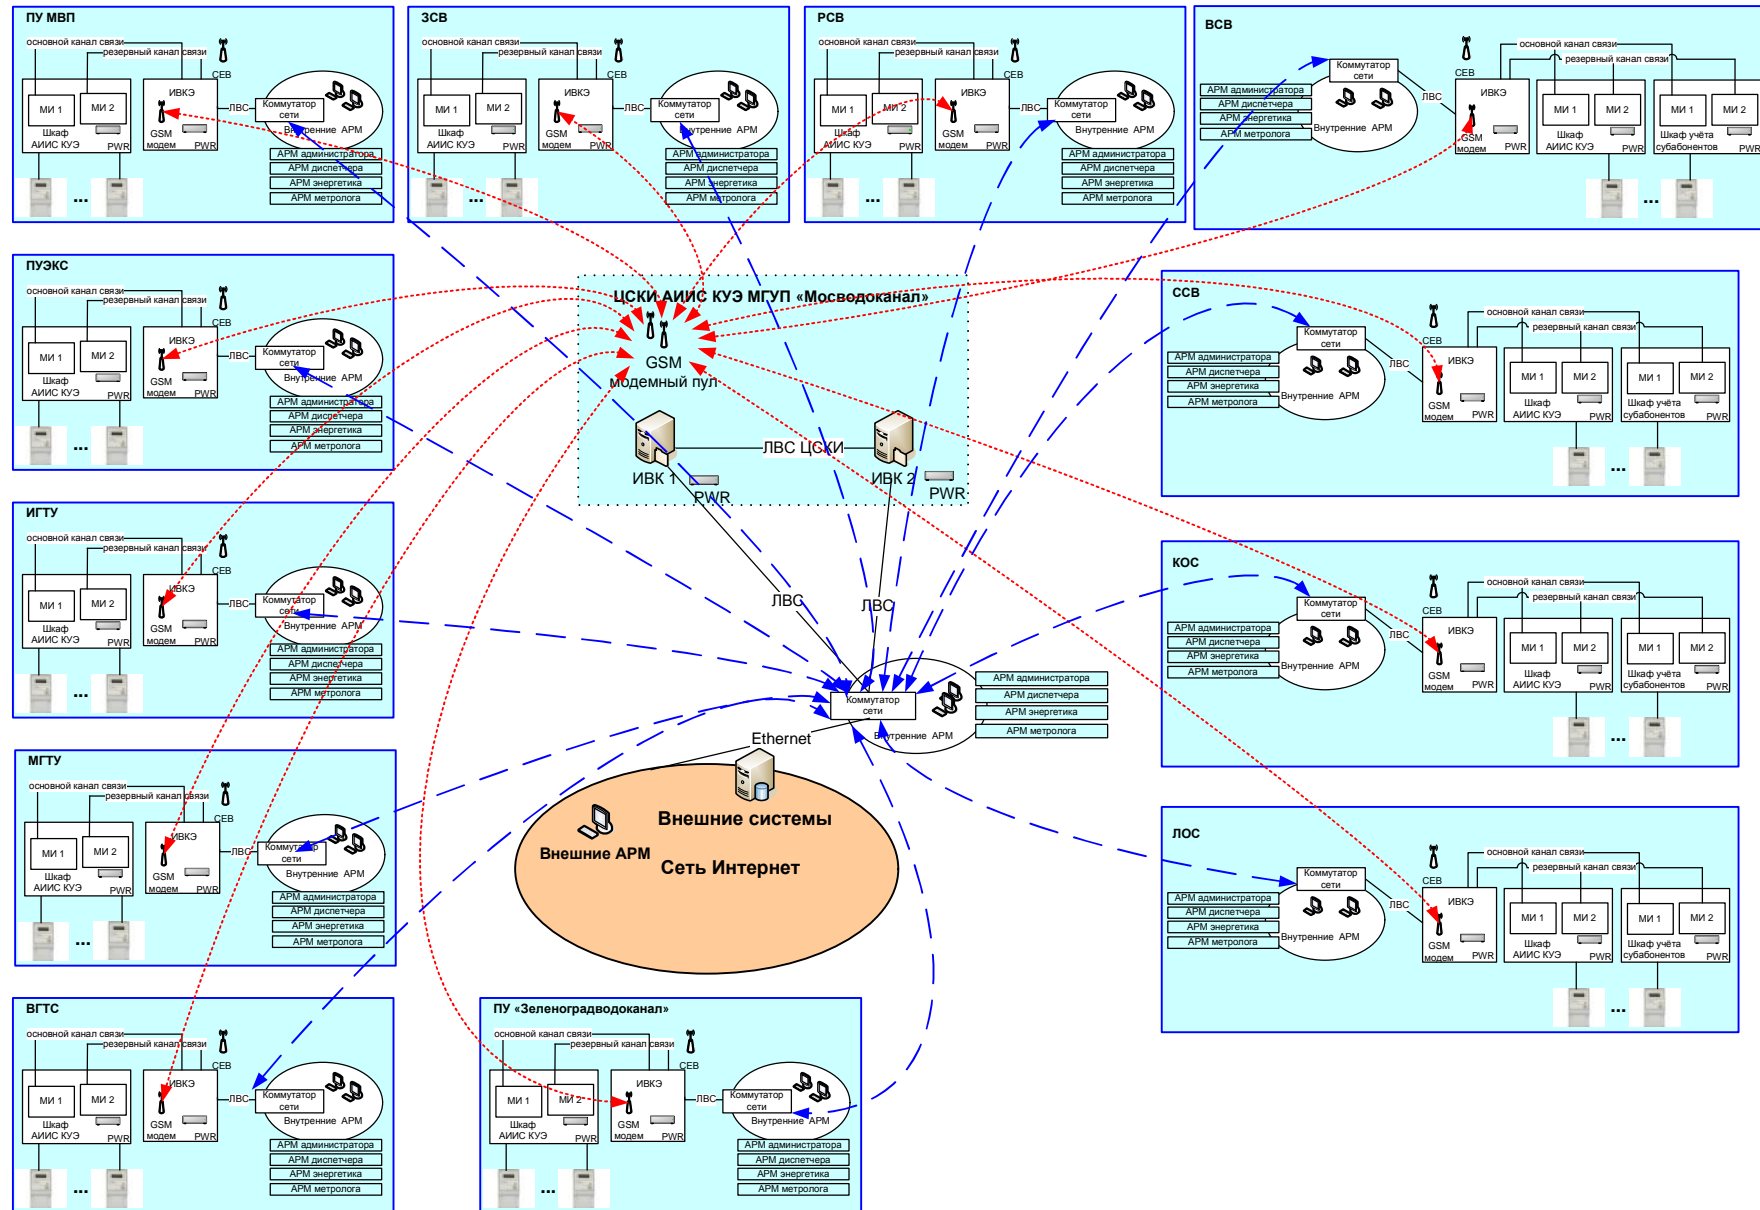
ПУ МВП
основной канал связи
резервный канал связи
СЕВ
МИ 1 МИ 2
Шкаф АИИС КУЭ PWR
ИВКЭ
GSM модем PWR
ЛВС
Коммутатор сети
Внутренние АРМ
АРМ администратора
АРМ диспетчера
АРМ энергетика
АРМ метролога
...

ЗСВ
основной канал связи
резервный канал связи
СЕВ
МИ 1 МИ 2
Шкаф АИИС КУЭ PWR
ИВКЭ
GSM модем PWR
ЛВС
Коммутатор сети
Внутренние АРМ
АРМ администратора
АРМ диспетчера
АРМ энергетика
АРМ метролога
...

РСВ
основной канал связи
резервный канал связи
СЕВ
МИ 1 МИ 2
Шкаф АИИС КУЭ PWR
ИВКЭ
GSM модем PWR
ЛВС
Коммутатор сети
Внутренние АРМ
АРМ администратора
АРМ диспетчера
АРМ энергетика
АРМ метролога
...

ВСВ
Коммутатор сети
АРМ администратора
АРМ диспетчера
АРМ энергетика
АРМ метролога
Внутренние АРМ
ЛВС
СЕВ
ИВКЭ
GSM модем PWR
основной канал связи
резервный канал связи
МИ 1 МИ 2
Шкаф АИИС КУЭ PWR
МИ 1 МИ 2
Шкаф учёта субабонентов PWR
...

ПУЭКС
основной канал связи
резервный канал связи
СЕВ
МИ 1 МИ 2
Шкаф АИИС КУЭ PWR
ИВКЭ
GSM модем PWR
ЛВС
Коммутатор сети
Внутренние АРМ
АРМ администратора
АРМ диспетчера
АРМ энергетика
АРМ метролога
...

ЦСКИ АИИС КУЭ МГУП «Мосводоканал»
GSM
модемный пул
ИВК 1
PWR
ЛВС ЦСКИ
ИВК 2
PWR

ССВ
Коммутатор сети
АРМ администратора
АРМ диспетчера
АРМ энергетика
АРМ метролога
Внутренние АРМ
ЛВС
СЕВ
ИВКЭ
GSM модем PWR
основной канал связи
резервный канал связи
МИ 1 МИ 2
Шкаф АИИС КУЭ PWR
МИ 1 МИ 2
Шкаф учёта субабонентов PWR
...

ИГТУ
основной канал связи
резервный канал связи
СЕВ
МИ 1 МИ 2
Шкаф АИИС КУЭ PWR
ИВКЭ
GSM модем PWR
ЛВС
Коммутатор сети
Внутренние АРМ
АРМ администратора
АРМ диспетчера
АРМ энергетика
АРМ метролога
...

ЛВС
ЛВС
Коммутатор сети
Внутренние АРМ
АРМ администратора
АРМ диспетчера
АРМ энергетика
АРМ метролога
Ethernet

КОС
Коммутатор сети
АРМ администратора
АРМ диспетчера
АРМ энергетика
АРМ метролога
Внутренние АРМ
ЛВС
СЕВ
ИВКЭ
GSM модем PWR
основной канал связи
резервный канал связи
МИ 1 МИ 2
Шкаф АИИС КУЭ PWR
МИ 1 МИ 2
Шкаф учёта субабонентов PWR
...

МГТУ
основной канал связи
резервный канал связи
СЕВ
МИ 1 МИ 2
Шкаф АИИС КУЭ PWR
ИВКЭ
GSM модем PWR
ЛВС
Коммутатор сети
Внутренние АРМ
АРМ администратора
АРМ диспетчера
АРМ энергетика
АРМ метролога
...

Внешние системы
Внешние АРМ
Сеть Интернет

ЛОС
Коммутатор сети
АРМ администратора
АРМ диспетчера
АРМ энергетика
АРМ метролога
Внутренние АРМ
ЛВС
СЕВ
ИВКЭ
GSM модем PWR
основной канал связи
резервный канал связи
МИ 1 МИ 2
Шкаф АИИС КУЭ PWR
МИ 1 МИ 2
Шкаф учёта субабонентов PWR
...

ВГТС
основной канал связи
резервный канал связи
СЕВ
МИ 1 МИ 2
Шкаф АИИС КУЭ PWR
ИВКЭ
GSM модем PWR
ЛВС
Коммутатор сети
Внутренние АРМ
АРМ администратора
АРМ диспетчера
АРМ энергетика
АРМ метролога
...

ПУ «Зеленоградводоканал»
основной канал связи
резервный канал связи
СЕВ
МИ 1 МИ 2
Шкаф АИИС КУЭ PWR
ИВКЭ
GSM модем PWR
ЛВС
Коммутатор сети
Внутренние АРМ
АРМ администратора
АРМ диспетчера
АРМ энергетика
АРМ метролога
...